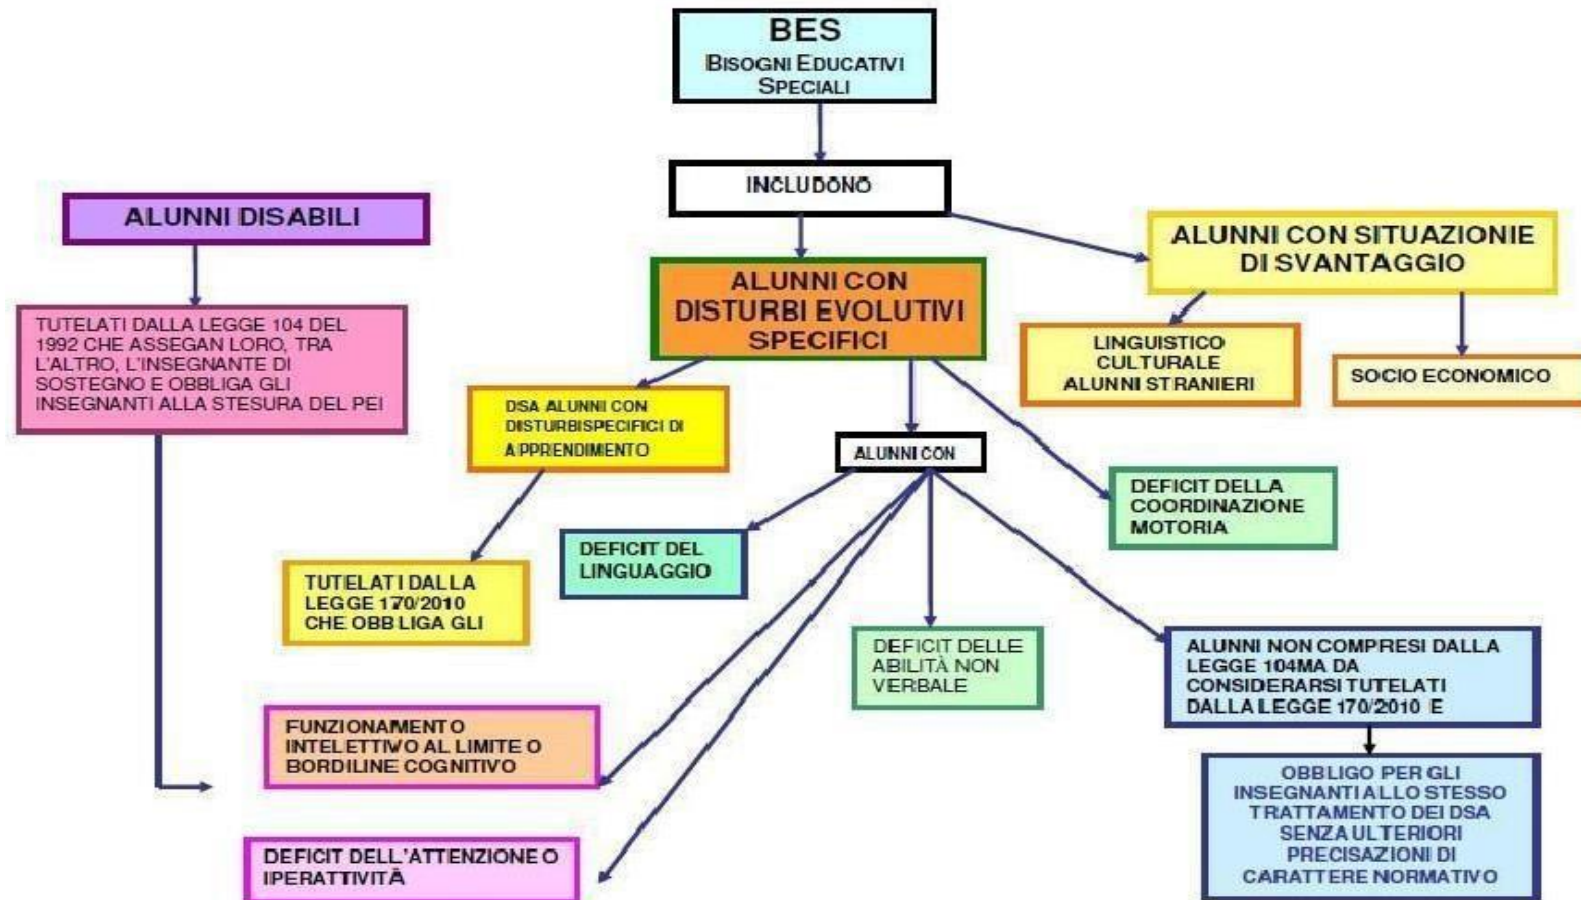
BES
BISOGNI EDUCATIVI SPECIALI

INCLUDONO

ALUNNI DISABILI

TUTELATI DALLA LEGGE 104 DEL 1992 CHE ASSEGAN LORO, TRA L'ALTRO, L'INSEGNANTE DI SOSTEGNO E OBBLIGA GLI INSEGNANTI ALLA STESURA DEL PEI

ALUNNI CON DISTURBI EVOLUTIVI SPECIFICI

ALUNNI CON SITUAZIONIE DI SVANTAGGIO

LINGUISTICO CULTURALE ALUNNI STRANIERI

SOCIO ECONOMICO

DSA ALUNNI CON DISTURBISPECIFICI DI APPRENDIMENTO

ALUNNI CON

DEFICIT DELLA COORDINAZIONE MOTORIA

TUTELATI DALLA LEGGE 170/2010 CHE OBBLIGA GLI

DEFICIT DEL LINGUAGGIO

DEFICIT DELLE ABILITÀ NON VERBALE

ALUNNI NON COMPRESI DALLA LEGGE 104MA DA CONSIDERARSI TUTELATI DALLA LEGGE 170/2010 E

FUNZIONAMENTO INTELETTIVO AL LIMITE O BORDILINE COGNITIVO

OBBLIGO PER GLI INSEGNANTI ALLO STESSO TRATTAMENTO DEI DSA SENZA ULTERIORI PRECISAZIONI DI CARATTERE NORMATIVO

DEFICIT DELL'ATTENZIONE O IPERATTIVITÀ